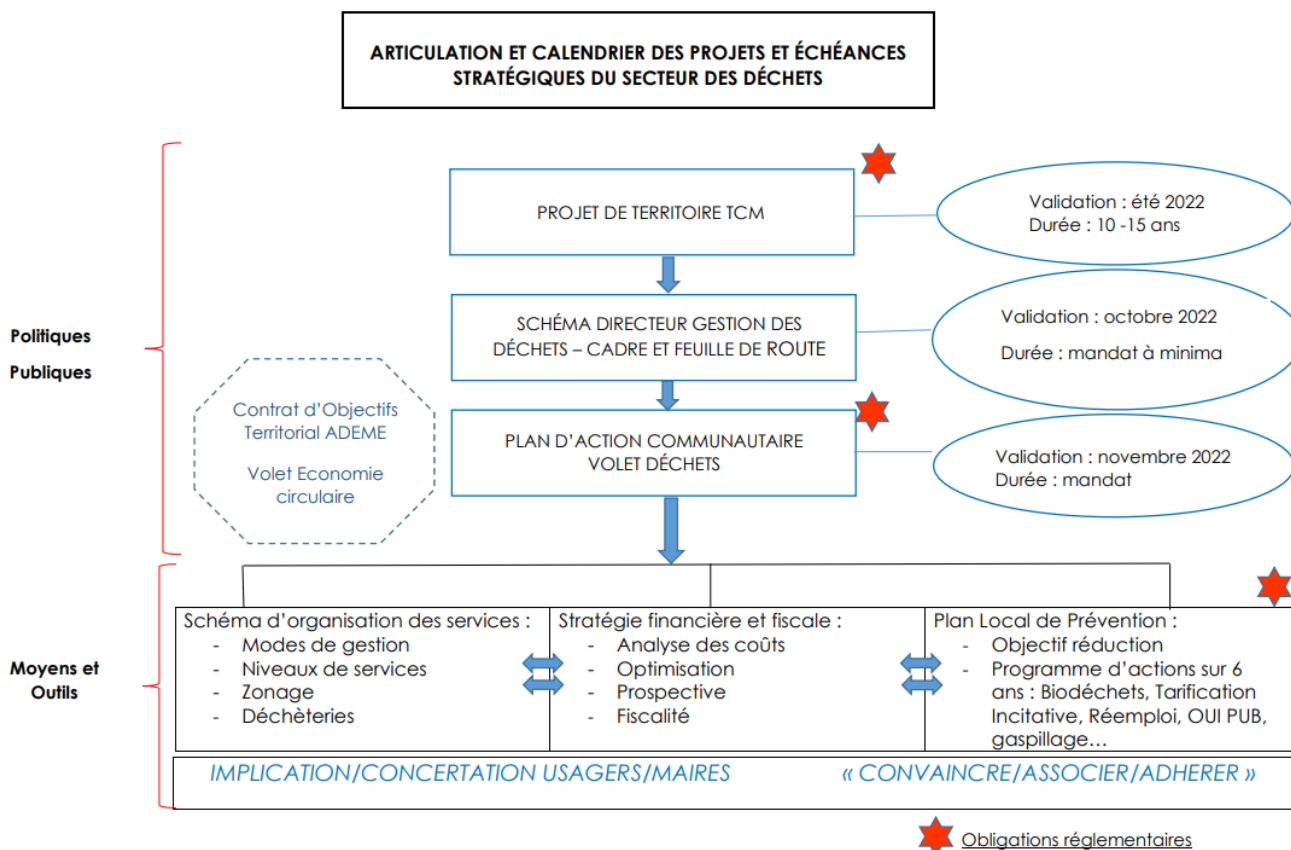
ARTICULATION ET CALENDRIER DES PROJETS ET ÉCHÉANCES STRATÉGIQUES DU SECTEUR DES DÉCHETS

Politiques Publiques

PROJET DE TERRITOIRE TCM

Validation : été 2022
Durée : 10 -15 ans

SCHÉMA DIRECTEUR GESTION DES DÉCHETS – CADRE ET FEUILLE DE ROUTE

Validation : octobre 2022
Durée : mandat à minima

Contrat d'Objectifs Territorial ADEME

Volet Economie circulaire

PLAN D'ACTION COMMUNAUTAIRE VOLET DÉCHETS

Validation : novembre 2022
Durée : mandat

Moyens et Outils

Schéma d'organisation des services :
- Modes de gestion
- Niveaux de services
- Zonage
- Déchèteries

Stratégie financière et fiscale :
- Analyse des coûts
- Optimisation
- Prospective
- Fiscalité

Plan Local de Prévention :
- Objectif réduction
- Programme d'actions sur 6 ans : Biodéchets, Tarification Incitative, Réemploi, OUI PUB, gaspillage…

IMPLICATION/CONCERTATION USAGERS/MAIRES « CONVAINCRE/ASSOCIER/ADHERER »

Obligations réglementaires